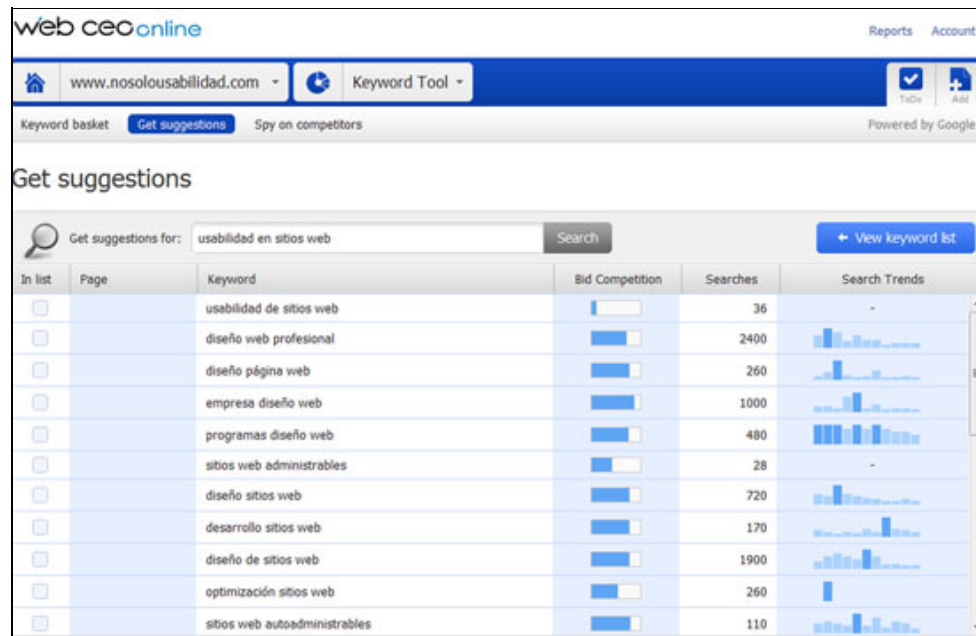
web ceo online

Reports Account

www.nosolousabilidad.com Keyword Tool

ToDo Add

Keyword basket Get suggestions Spy on competitors

Powered by Google

Get suggestions

Get suggestions for: usabilidad en sitios web Search

View keyword list

| In list | Page | Keyword | Bid Competition | Searches | Search Trends |
|---|---|---|---|---|---|
| | | usabilidad de sitios web | | 36 | - |
| | | diseño web profesional | | 2400 | |
| | | diseño página web | | 260 | |
| | | empresa diseño web | | 1000 | |
| | | programas diseño web | | 480 | |
| | | sitios web administrables | | 28 | - |
| | | diseño sitios web | | 720 | |
| | | desarrollo sitios web | | 170 | |
| | | diseño de sitios web | | 1900 | |
| | | optimización sitios web | | 260 | |
| | | sitios web autoadministrables | | 110 | |